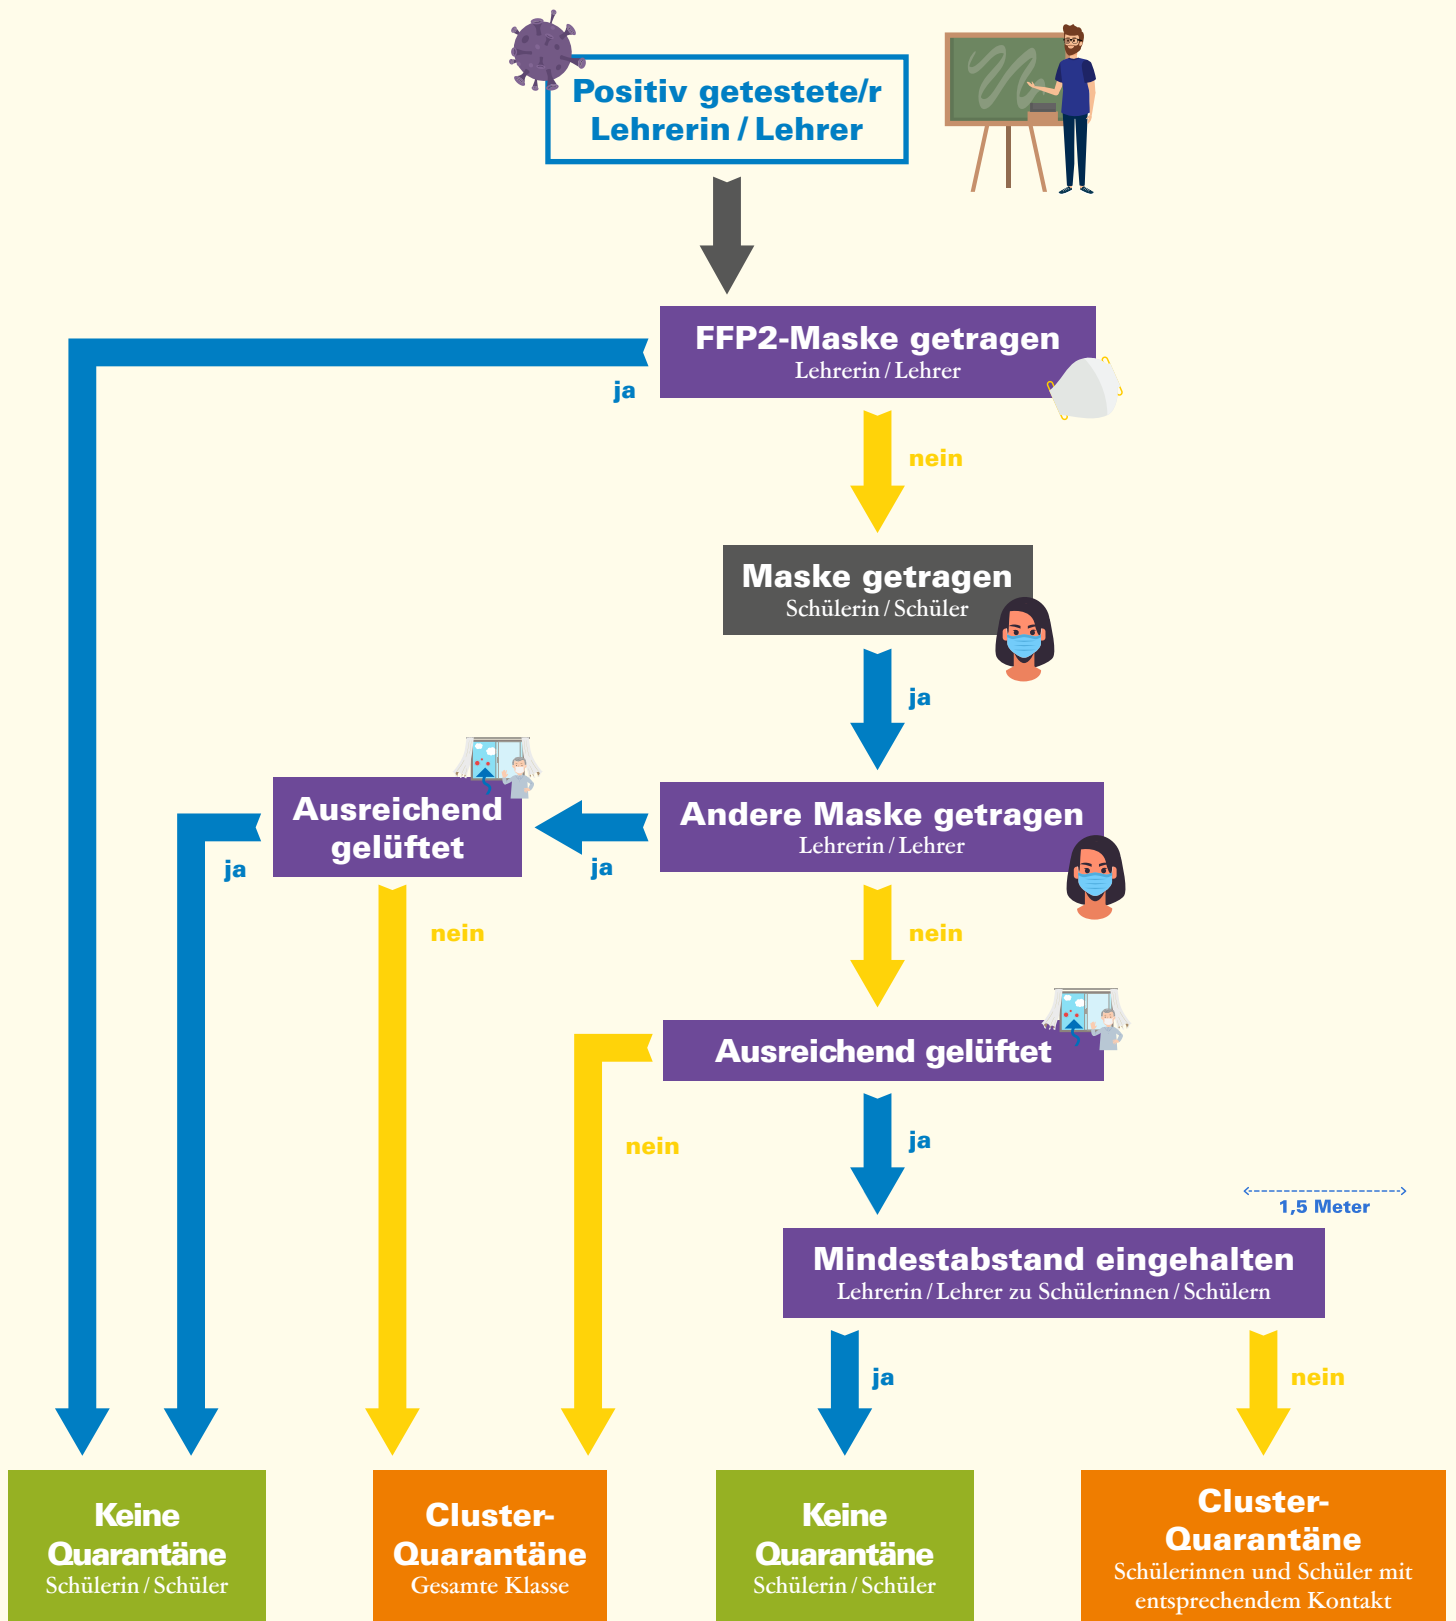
Positiv getestete/r Lehrerin / Lehrer

FFP2-Maske getragen
Lehrerin / Lehrer

ja

nein

Maske getragen
Schülerin / Schüler

ja

Ausreichend gelüftet

ja

ja

Andere Maske getragen
Lehrerin / Lehrer

nein

nein

Ausreichend gelüftet

nein

ja

1,5 Meter

Mindestabstand eingehalten
Lehrerin / Lehrer zu Schülerinnen / Schülern

ja

nein

Keine Quarantäne
Schülerin / Schüler

Cluster-Quarantäne
Gesamte Klasse

Keine Quarantäne
Schülerin / Schüler

Cluster-Quarantäne
Schülerinnen und Schüler mit entsprechendem Kontakt